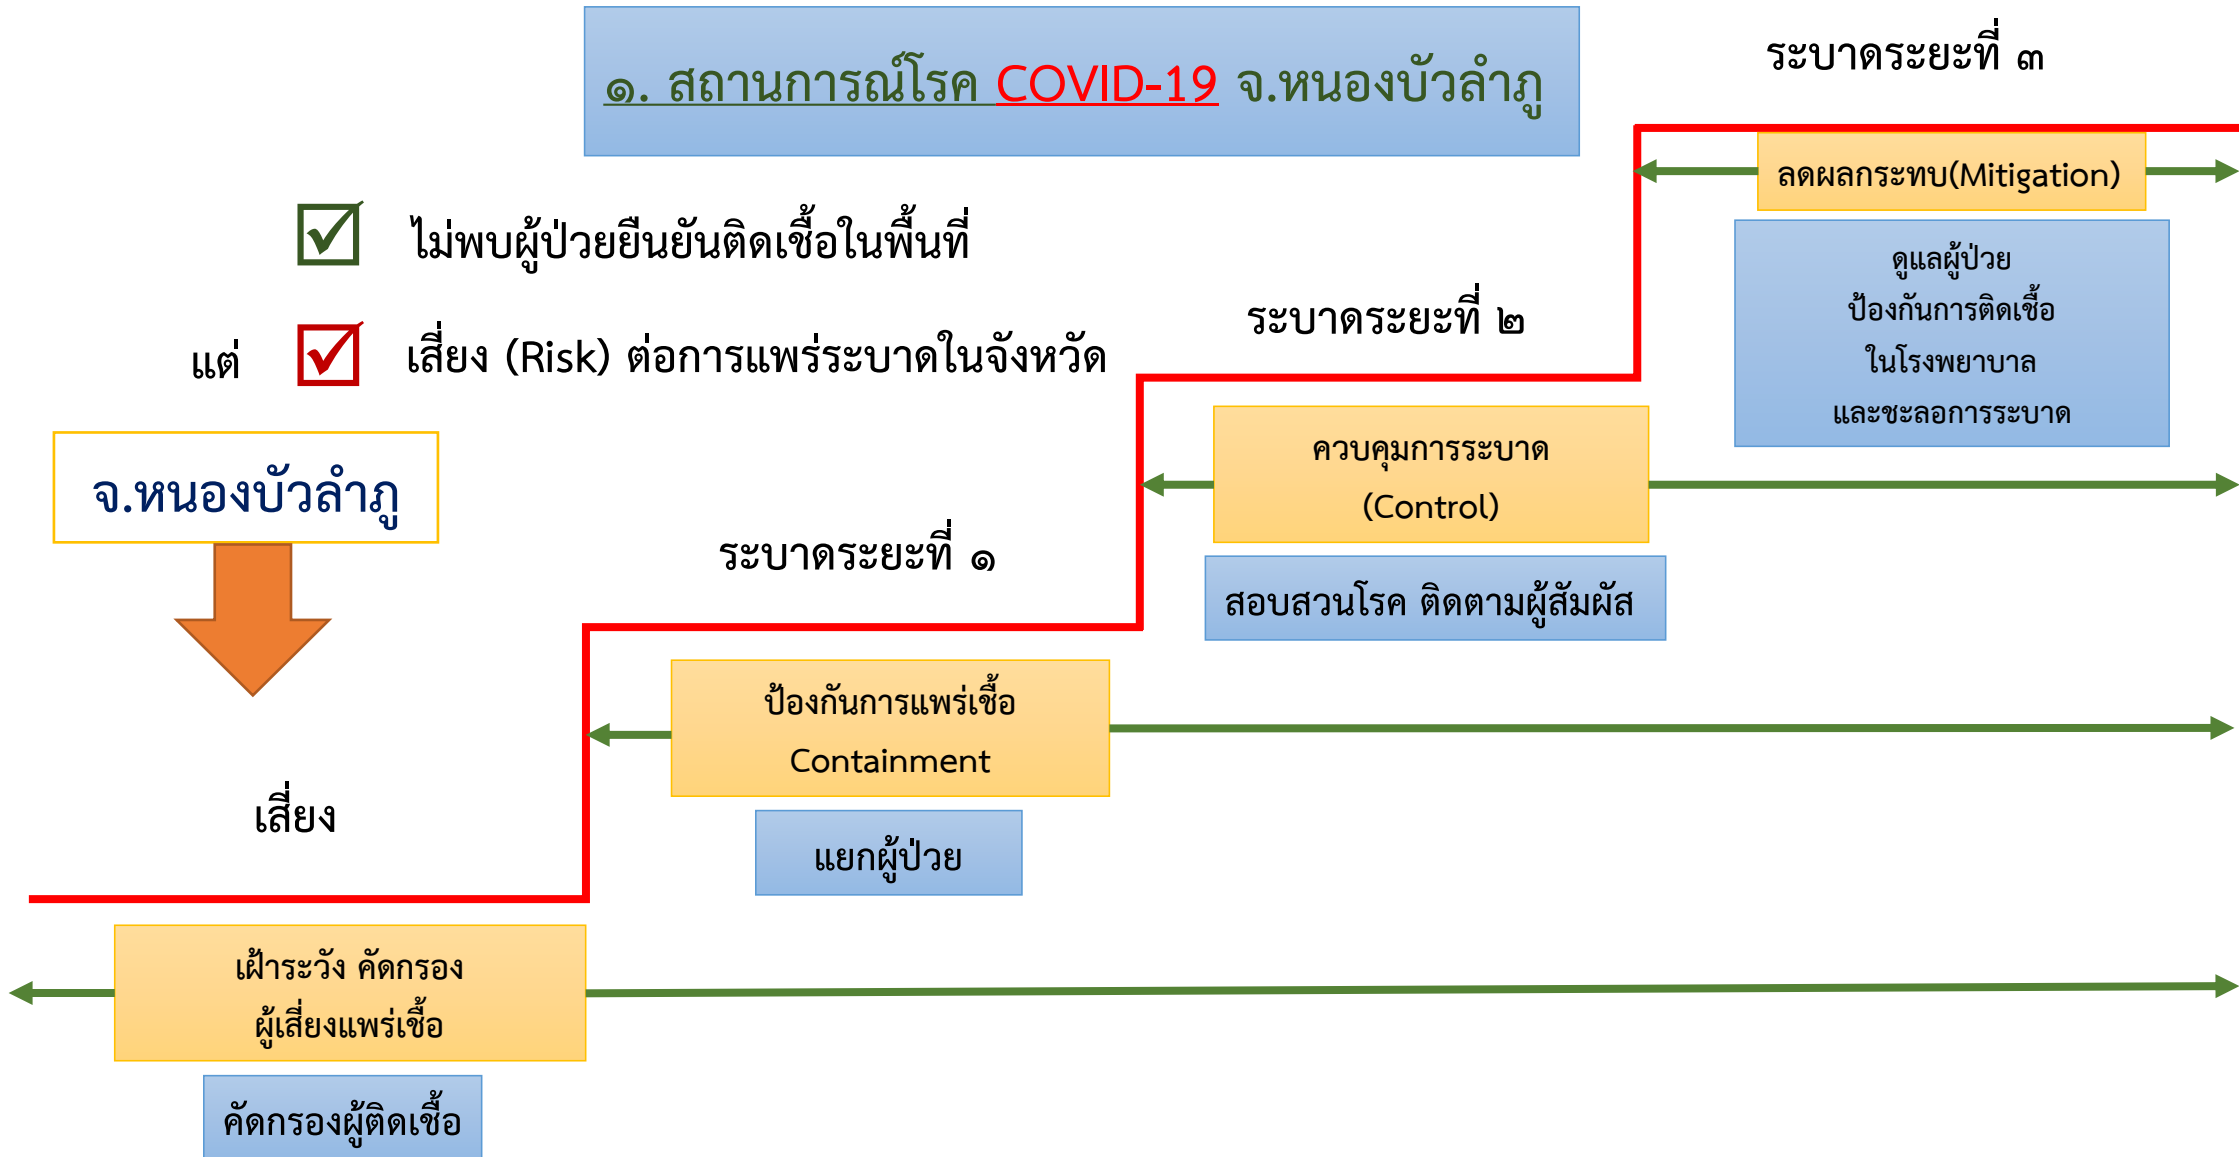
๑. สถานการณ์โรค COVID-19 จ.หนองบัวลำภู

ระบาดระยะที่ ๓

ไม่พบผู้ป่วยยืนยันติดเชื้อในพื้นที่

แต่ เสี่ยง (Risk) ต่อการแพร่ระบาดในจังหวัด

ลดผลกระทบ(Mitigation)

ดูแลผู้ป่วย ป้องกันการติดเชื้อ ในโรงพยาบาล และชะลอการระบาด

ระบาดระยะที่ ๒

ควบคุมการระบาด (Control)

สอบสวนโรค ติดตามผู้สัมผัส

จ.หนองบัวลำภู

ระบาดระยะที่ ๑

ป้องกันการแพร่เชื้อ Containment

แยกผู้ป่วย

เสี่ยง

เฝ้าระวัง คัดกรอง ผู้เสี่ยงแพร่เชื้อ

คัดกรองผู้ติดเชื้อ